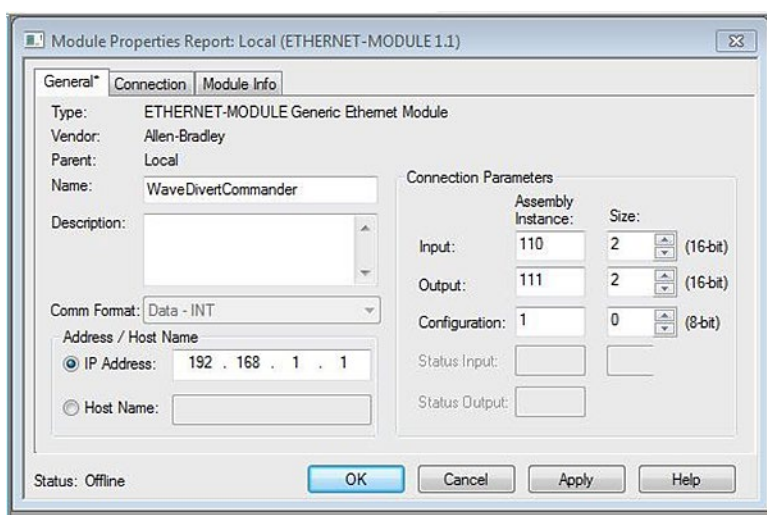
Module Properties Report: Local (ETHERNET-MODULE 1.1)

General* Connection Module Info

Type: ETHERNET-MODULE Generic Ethernet Module
Vendor: Allen-Bradley
Parent: Local
Name: WaveDivertCommander
Description:

Comm Format: Data - INT

Address / Host Name
IP Address: 192 . 168 . 1 . 1
Host Name:

Connection Parameters

| | Assembly Instance: | Size: | |
|---|---|---|---|
| Input: | 110 | 2 | (16-bit) |
| Output: | 111 | 2 | (16-bit) |
| Configuration: | 1 | 0 | (8-bit) |
| Status Input: | | | |
| Status Output: | | | |

Status: Offline

OK Cancel Apply Help